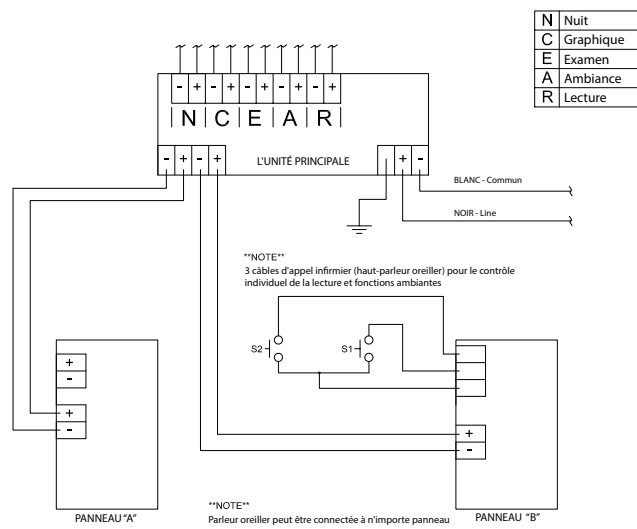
| N | Nuit |
|---|---|
| C | Graphique |
| E | Examen |
| A | Ambiance |
| R | Lecture |

- + - + - + - + - +

N C E A R

- + - +

L'UNITÉ PRINCIPALE

+ -

BLANC - Commun

NOIR - Line

**NOTE**
3 câbles d'appel infirmier (haut-parleur oreiller) pour le contrôle individuel de la lecture et fonctions ambiantes

S2

S1

+
-

+
-

+
-

PANNEAU "A"

**NOTE**
Parleur oreiller peut être connectée à n'importe panneau

PANNEAU "B"